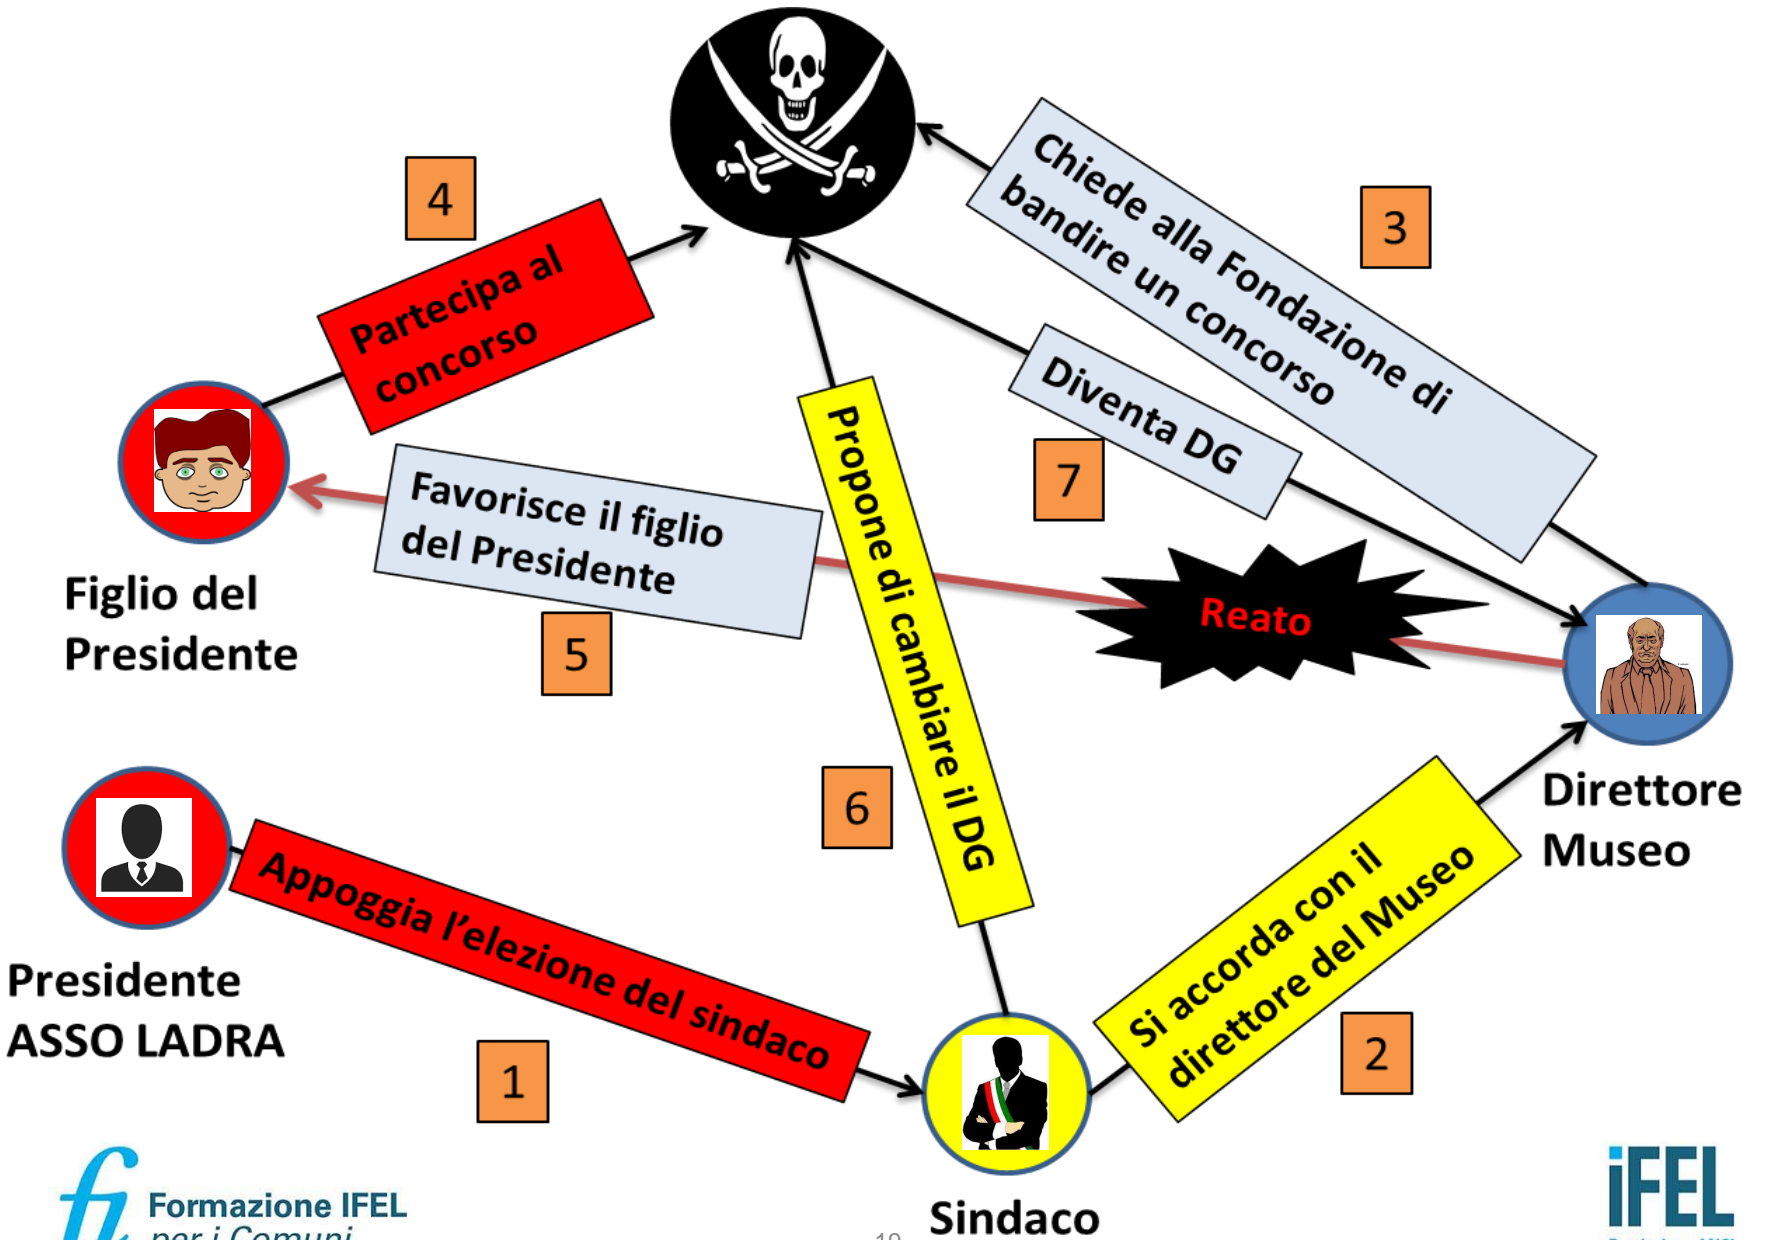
4

Partecipa al concorso

Chiede alla Fondazione di bandire un concorso

3

Diventa DG

7

Favorisce il figlio del Presidente

5

Figlio del Presidente

Propone di cambiare il DG

Reato

Direttore Museo

6

Presidente ASSO LADRA

Appoggia l'elezione del sindaco

1

Si accorda con il direttore del Museo

2

Sindaco

Formazione IFEL per i Comuni

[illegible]

iFEL